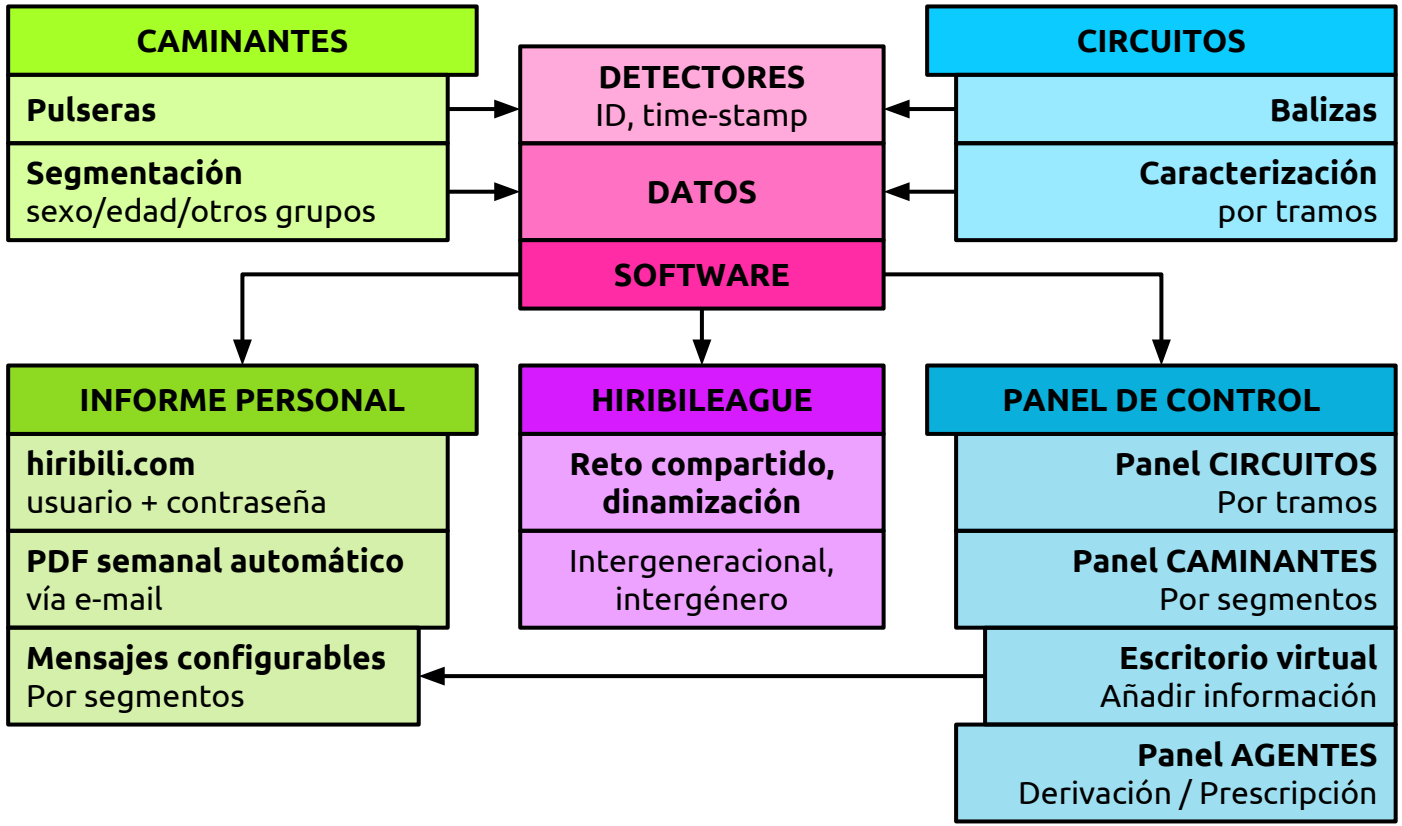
CAMINANTES

Pulseras

Segmentación
sexo/edad/otros grupos

DETECTORES
ID, time-stamp

DATOS

SOFTWARE

CIRCUITOS

Balizas

Caracterización
por tramos

INFORME PERSONAL

hiribili.com
usuario + contraseña

PDF semanal automático
vía e-mail

Mensajes configurables
Por segmentos

HIRIBILEAGUE

Reto compartido, dinamización

Intergeneracional, intergénero

PANEL DE CONTROL

Panel CIRCUITOS
Por tramos

Panel CAMINANTES
Por segmentos

Escritorio virtual
Añadir información

Panel AGENTES
Derivación / Prescripción